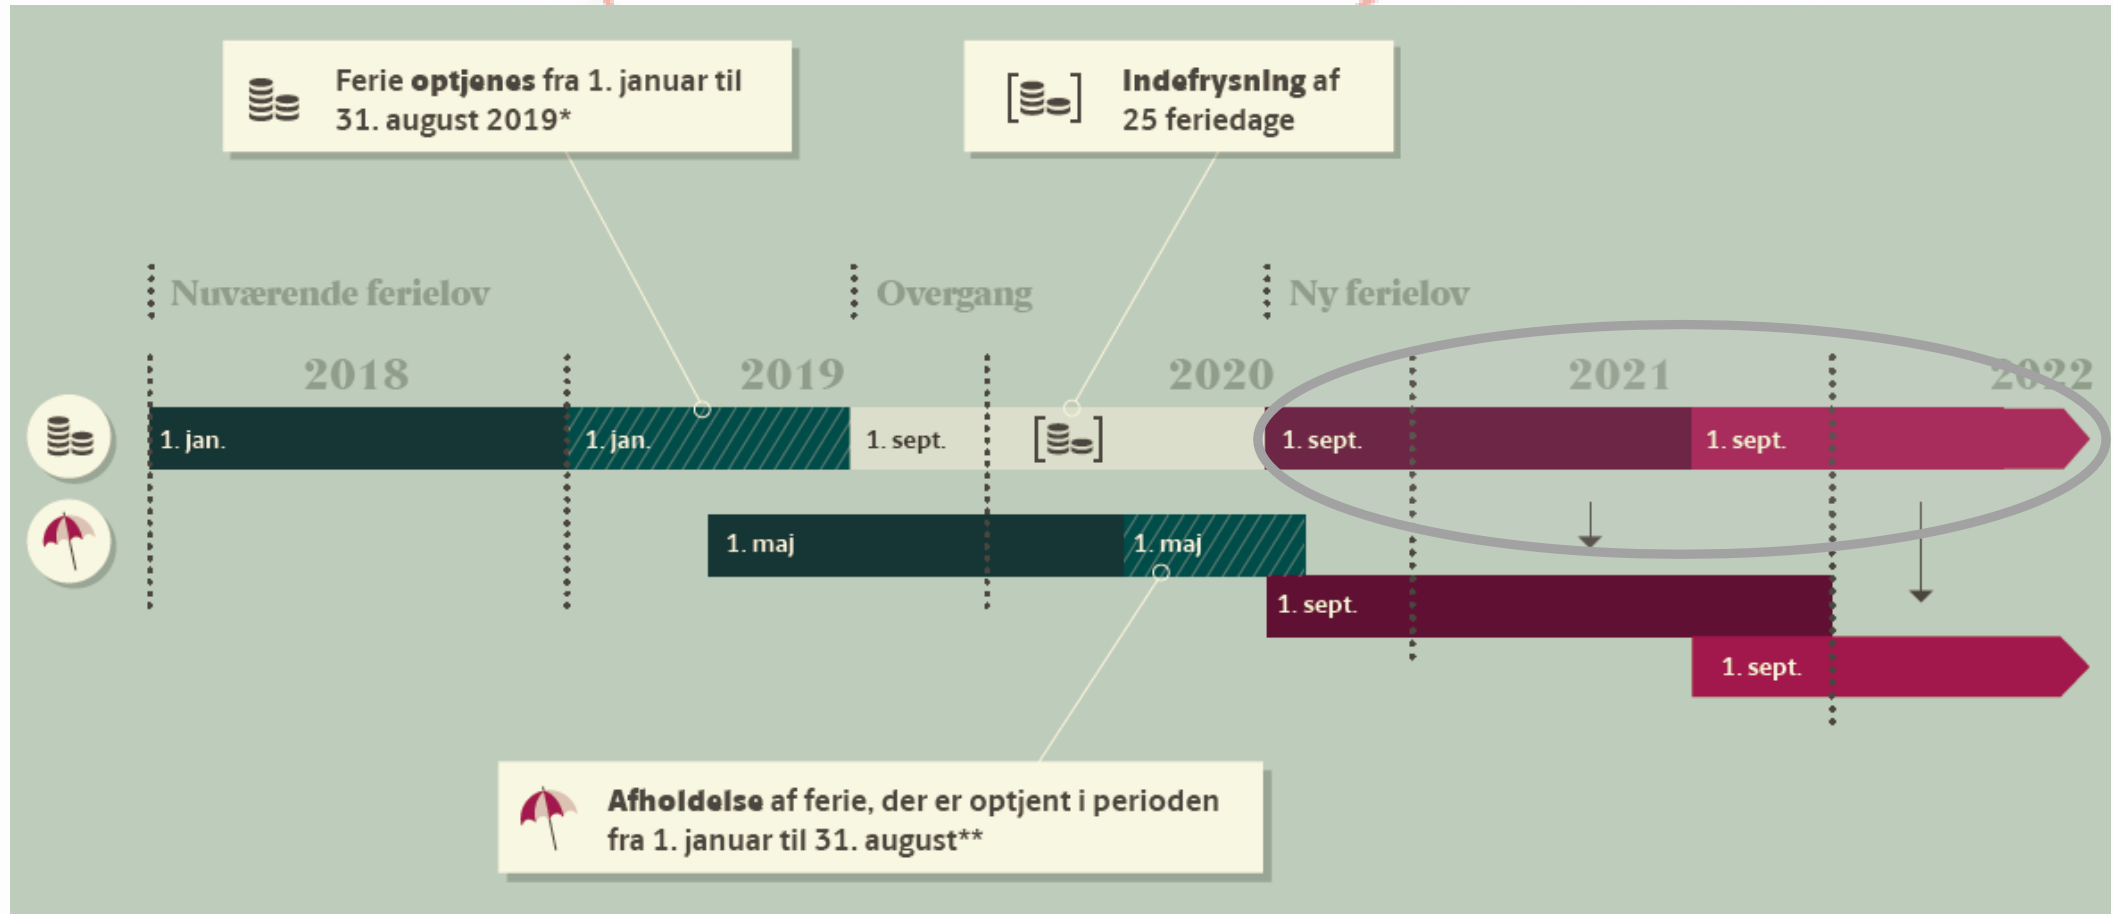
Ferie **optjenes** fra 1. januar til 31. august 2019*

**Indefrysning** af 25 feriedage

Nuværende ferielov

Overgang

Ny ferielov

2018

2019

2020

2021

2022

1. jan.

1. jan.

1. sept.

1. sept.

1. sept.

1. maj

1. maj

1. sept.

1. sept.

**Afholdelse** af ferie, der er optjent i perioden fra 1. januar til 31. august**